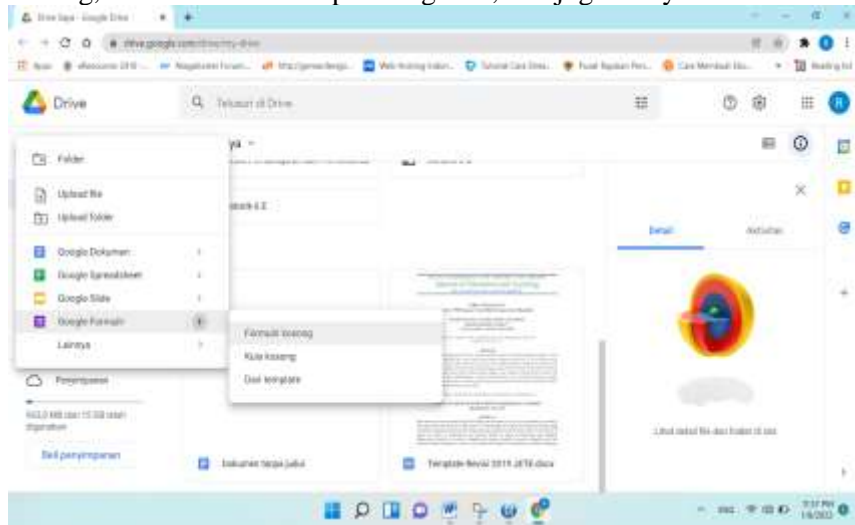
Drive Saya - Google Drive

drive.google.com/drive/my-drive

Drive

Telusuri di Drive

Folder

Upload file

Upload folder

Google Dokumen

Google Spreadsheet

Google Slide

Google Formulir

Lainnya

Formulir kosong

Kuis kosong

Dari template

Penyimpanan

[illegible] MB dari 15 GB telah digunakan

Beli penyimpanan

Detail

Aktivitas

Dokumen tanpa judul

Template Revisi 2019 JETB.docx

Lihat detail file dan folder di sini